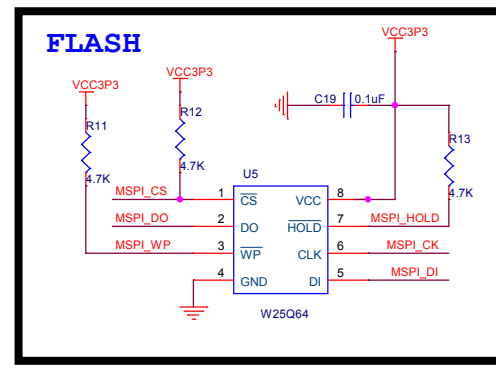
FLASH

VCC3P3

VCC3P3

VCC3P3

C19 0.1uF

R11
4.7K

R12
4.7K

R13
4.7K

U5

MSPI_CS 1 $\overline{CS}$
MSPI_DO 2 DO
MSPI_WP 3 $\overline{WP}$
4 GND

VCC 8
$\overline{HOLD}$ 7 MSPI_HOLD
CLK 6 MSPI_CK
DI 5 MSPI_DI

W25Q64